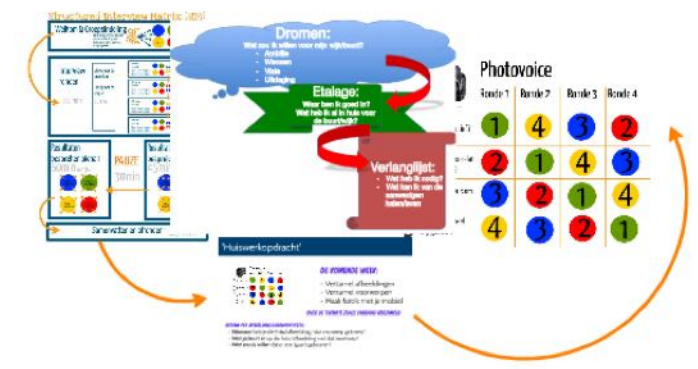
Dromen:
Wat zou ik willen voor mijn vrije tijd?
Activiteiten
Wonen
Werk
Uitdaging

Etalage:
Waar ben ik goed in?
Wat heb ik al in huis voor de toekomst?

Verlanglijst:
Wat heb ik nodig?
Wat kan ik van de anderen leren?

PAUZE
30min

Photovoice
| | Ronde 1 | Ronde 2 | Ronde 3 | Ronde 4 |
|---|---|---|---|---|
| | 1 | 4 | 3 | 2 |
| | 2 | 1 | 4 | 3 |
| | 3 | 2 | 1 | 4 |
| | 4 | 3 | 2 | 1 |

'Huiswerkopdracht'
DE KOMENDE WEEK:
- Verzamel afbeeldingen
- Verzamel voorwerpen
- Maak foto's met je mobiel